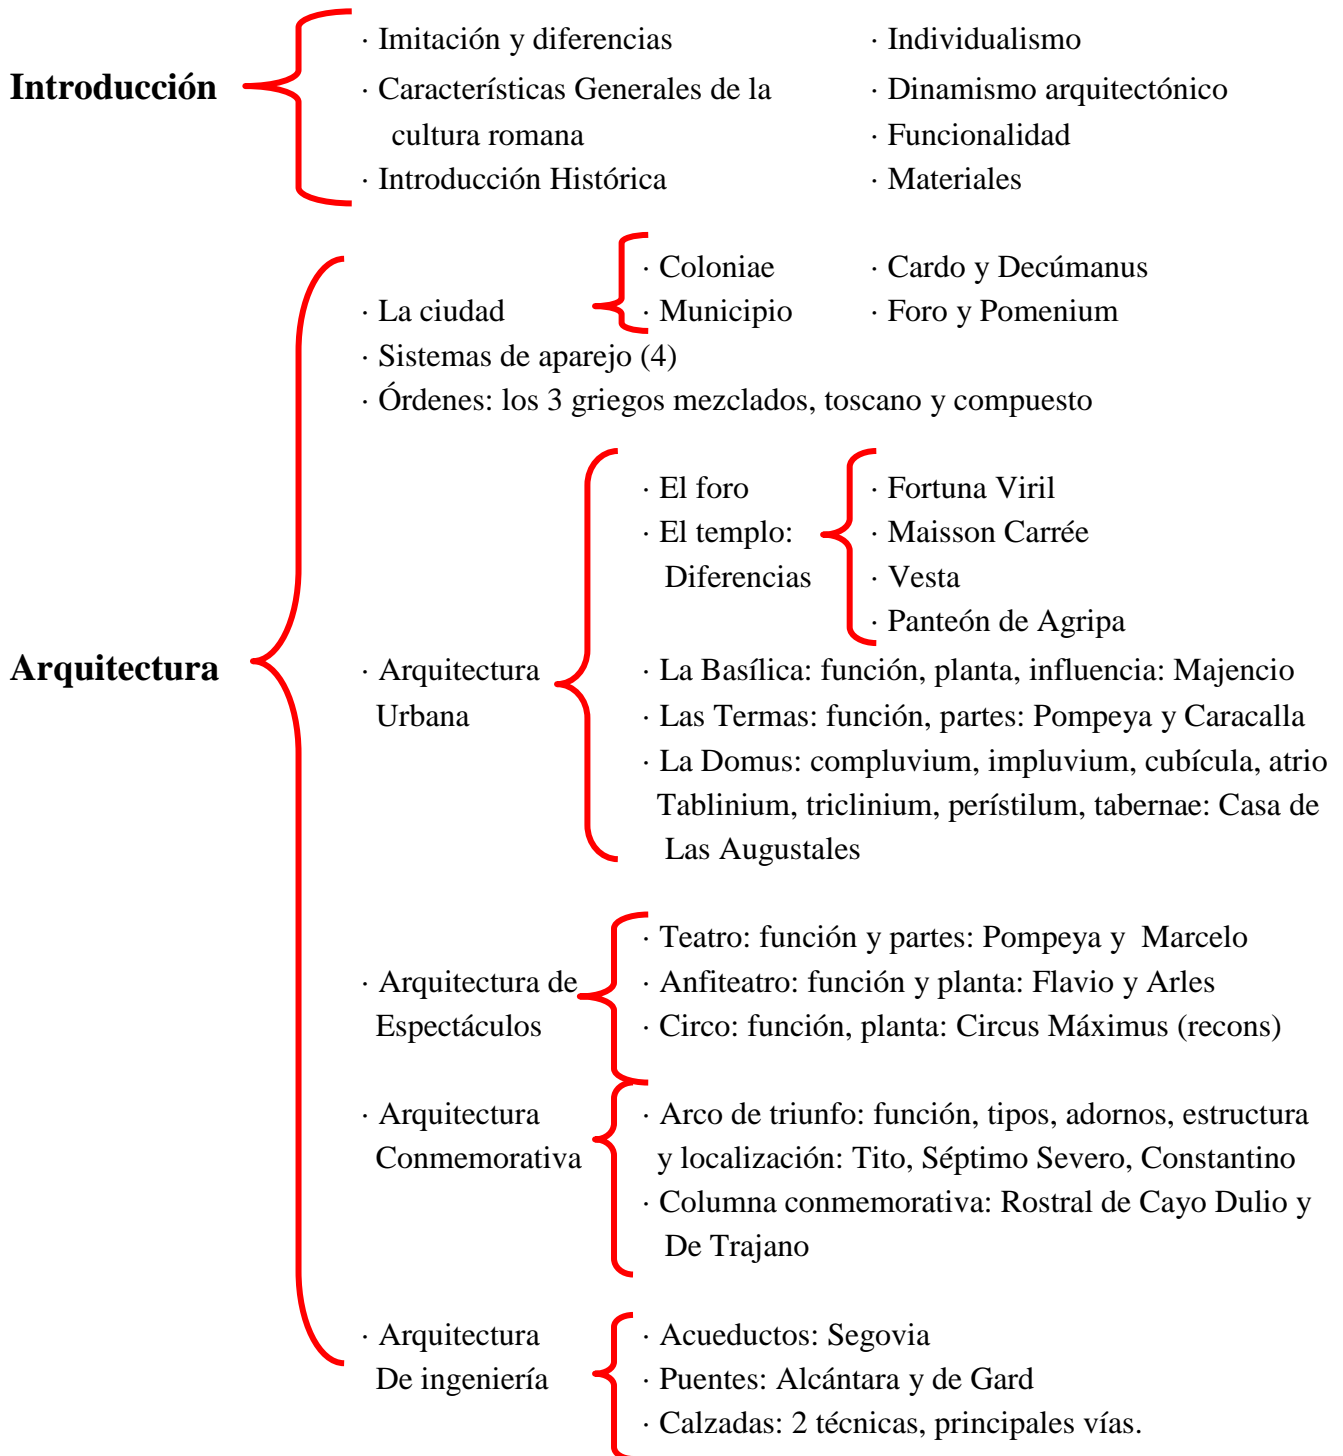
Introducción

· Imitación y diferencias
· Características Generales de la cultura romana
· Introducción Histórica

· Individualismo
· Dinamismo arquitectónico
· Funcionalidad
· Materiales

Arquitectura

· La ciudad
· Coloniae
· Municipio
· Cardo y Decúmanus
· Foro y Pomenium
· Sistemas de aparejo (4)
· Órdenes: los 3 griegos mezclados, toscano y compuesto

· Arquitectura Urbana
· El foro
· El templo: Diferencias
· Fortuna Viril
· Maisson Carrée
· Vesta
· Panteón de Agripa
· La Basílica: función, planta, influencia: Majencio
· Las Termas: función, partes: Pompeya y Caracalla
· La Domus: compluvium, impluvium, cubícula, atrio Tablinium, triclinium, perístilum, tabernae: Casa de Las Augustales

· Arquitectura de Espectáculos
· Teatro: función y partes: Pompeya y Marcelo
· Anfiteatro: función y planta: Flavio y Arles
· Circo: función, planta: Circus Máximus (recons)

· Arquitectura Conmemorativa
· Arco de triunfo: función, tipos, adornos, estructura y localización: Tito, Séptimo Severo, Constantino
· Columna conmemorativa: Rostral de Cayo Dulio y De Trajano

· Arquitectura De ingeniería
· Acueductos: Segovia
· Puentes: Alcántara y de Gard
· Calzadas: 2 técnicas, principales vías.